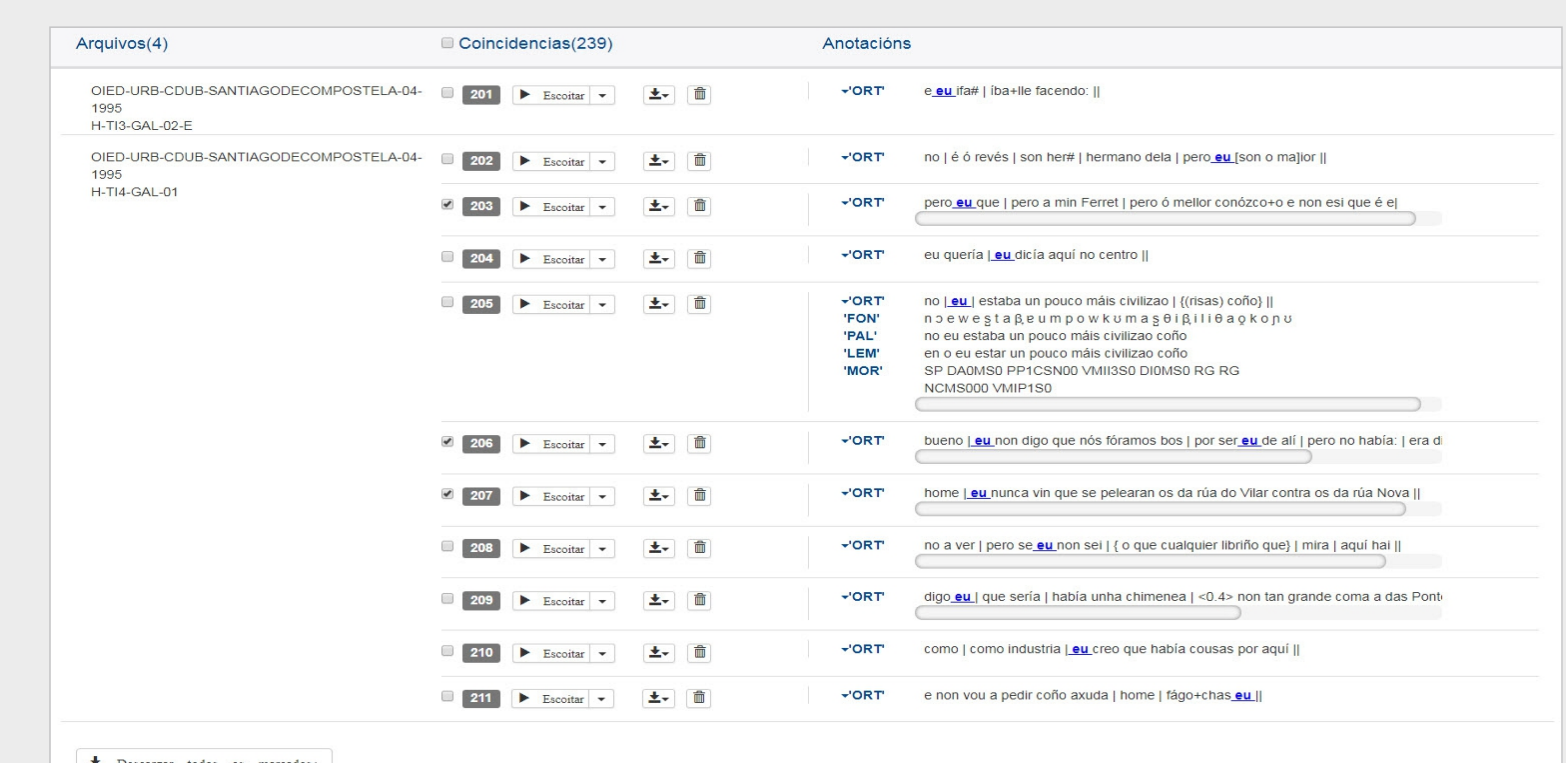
| Arquivos(4) | Coincidencias(239) | Anotacións | |
|---|---|---|---|
| OIED-URB-CDUB-SANTIAGODECOMPOSTELA-04-1995 H-TI3-GAL-02-E | 201 ▶ Escoitar | 'ORT' | e eu ifa# \| íba+lle facendo: \|\| |
| OIED-URB-CDUB-SANTIAGODECOMPOSTELA-04-1995 H-TI4-GAL-01 | 202 ▶ Escoitar | 'ORT' | no \| é ó revés \| son her# \| hermano dela \| pero eu [son o ma]ior \|\| |
| | 203 ▶ Escoitar | 'ORT' | pero eu que \| pero a min Ferret \| pero ó mellor conózco+o e non esi que é e\| |
| | 204 ▶ Escoitar | 'ORT' | eu quería \| eu dicía aquí no centro \|\| |
| | 205 ▶ Escoitar | 'ORT' 'FON' 'PAL' 'LEM' 'MOR' | no \| eu \| estaba un pouco máis civilizao \| {(risas) coño} \|\| n ɔ e w e ʂ t a β e u m p o w k ʊ m a ʂ θ i β i l i θ a o k o ɲ ʊ no eu estaba un pouco máis civilizao coño en o eu estar un pouco máis civilizao coño SP DA0MS0 PP1CSN00 VMII3S0 DI0MS0 RG RG NCMS000 VMIP1S0 |
| | 206 ▶ Escoitar | 'ORT' | bueno \| eu non digo que nós fóramos bos \| por ser eu de alí \| pero no había: \| era di |
| | 207 ▶ Escoitar | 'ORT' | home \| eu nunca vin que se pelearan os da rúa do Vilar contra os da rúa Nova \|\| |
| | 208 ▶ Escoitar | 'ORT' | no a ver \| pero se eu non sei \| { o que cualquier libriño que} \| mira \| aquí hai \|\| |
| | 209 ▶ Escoitar | 'ORT' | digo eu \| que sería \| había unha chimenea \| <0.4> non tan grande coma a das Pont |
| | 210 ▶ Escoitar | 'ORT' | como \| como industria \| eu creo que había cousas por aquí \|\| |
| | 211 ▶ Escoitar | 'ORT' | e non vou a pedir coño axuda \| home \| fágo+chas eu \|\| |

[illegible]